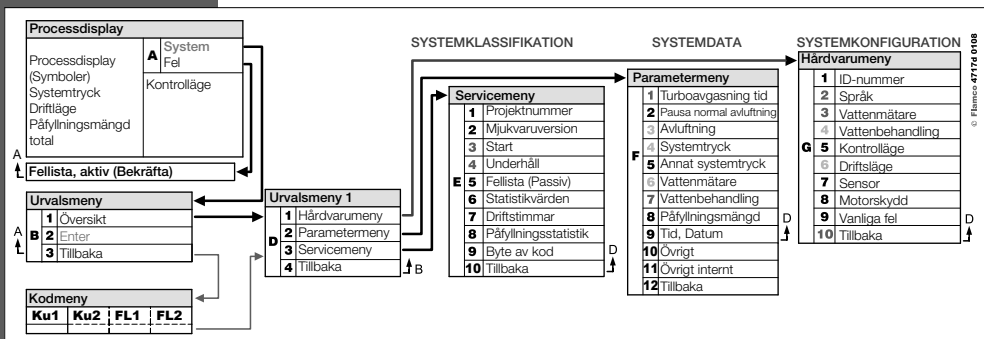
Processdisplay

Processdisplay (Symboler) Systemtryck Driftläge Påfyllningsmängd total

A System Fel

Kontrolläge

A

Fellista, aktiv (Bekräfta)

Urvalsmeny

A B

| 1 | Översikt |
|---|---|
| 2 | Enter |
| 3 | Tillbaka |

Kodmeny

| Ku1 | Ku2 | FL1 | FL2 |
|---|---|---|---|

Urvalsmeny 1

D

| 1 | Hårdvarumeny |
|---|---|
| 2 | Parametermeny |
| 3 | Servicemeny |
| 4 | Tillbaka |

B

SYSTEMKLASSIFIKATION

Servicemeny

E

| 1 | Projektnummer |
|---|---|
| 2 | Mjukvaruversion |
| 3 | Start |
| 4 | Underhåll |
| 5 | Fellista (Passiv) |
| 6 | Statistikvärden |
| 7 | Driftstimmar |
| 8 | Påfyllningsstatistik |
| 9 | Byte av kod |
| 10 | Tillbaka |

D

SYSTEMDATA

Parametermeny

F

| 1 | Turboavgasning tid |
|---|---|
| 2 | Pausa normal avluftning |
| 3 | Avluftning |
| 4 | Systemtryck |
| 5 | Annat systemtryck |
| 6 | Vattenmätare |
| 7 | Vattenbehandling |
| 8 | Påfyllningsmängd |
| 9 | Tid, Datum |
| 10 | Övrigt |
| 11 | Övrigt internt |
| 12 | Tillbaka |

D

SYSTEMKONFIGURATION

Hårdvarumeny

G

| 1 | ID-nummer |
|---|---|
| 2 | Språk |
| 3 | Vattenmätare |
| 4 | Vattenbehandling |
| 5 | Kontrolläge |
| 6 | Driftsläge |
| 7 | Sensor |
| 8 | Motorskydd |
| 9 | Vanliga fel |
| 10 | Tillbaka |

D

© Flamco 4717d 0108